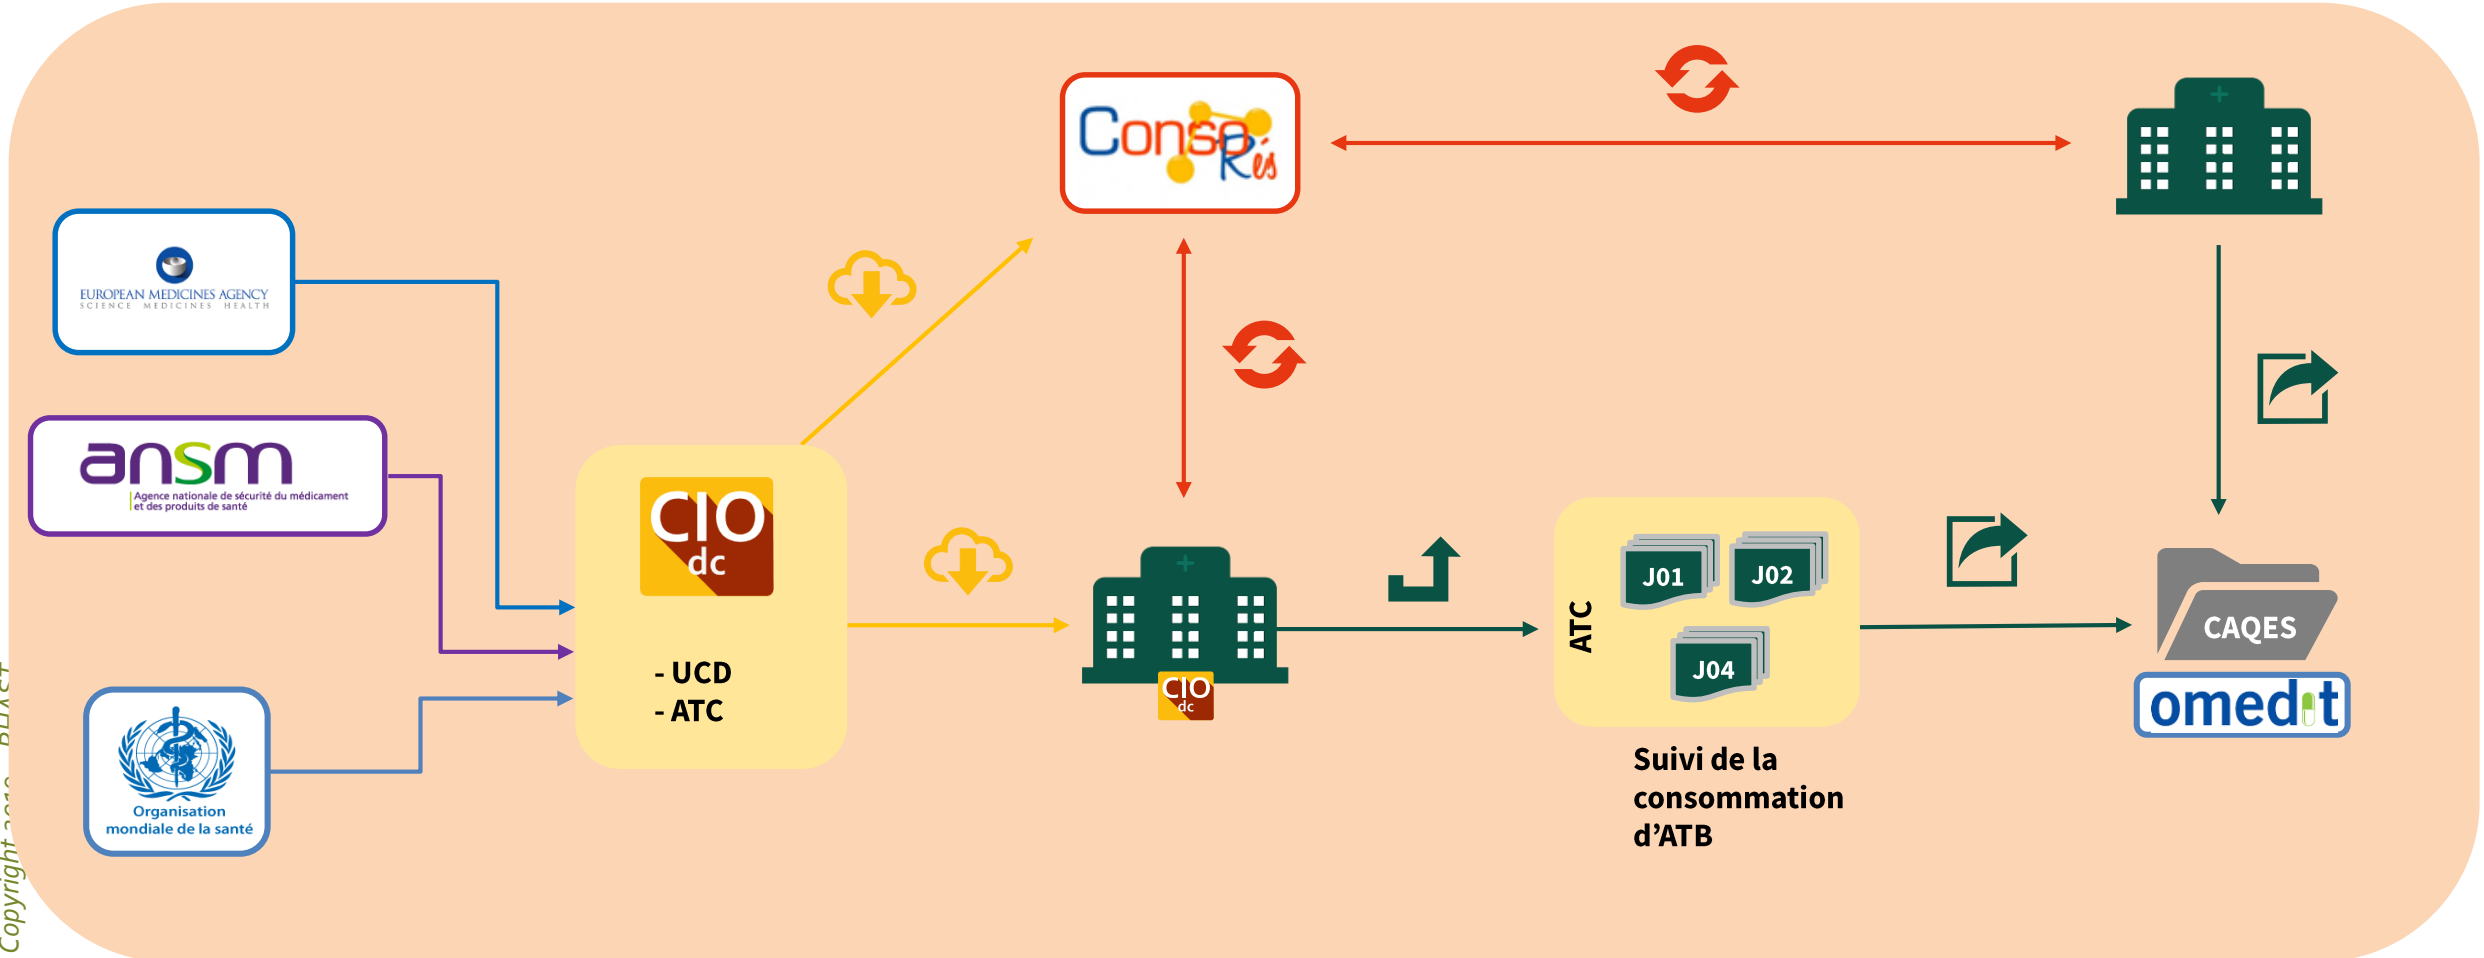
EUROPEAN MEDICINES AGENCY
SCIENCE MEDICINES HEALTH

ansm
Agence nationale de sécurité du médicament et des produits de santé

Organisation mondiale de la santé

ConsoRés

CIO dc

- UCD
- ATC

CIO dc

ATC
J01
J02
J04

Suivi de la consommation d'ATB

CAQES
omedit

Copyright 2019 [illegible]